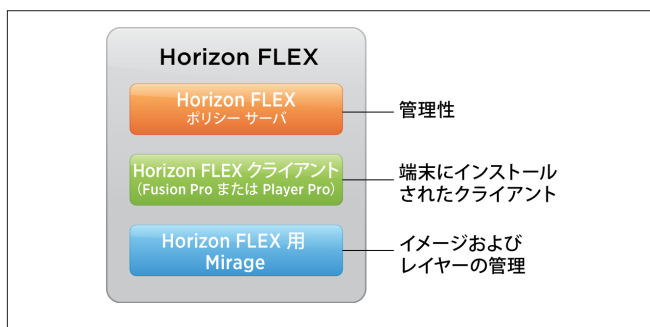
Horizon FLEX

Horizon FLEX
ポリシー サーバ

管理性

Horizon FLEX クライアント
（Fusion Pro または Player Pro）

端末にインストール
されたクライアント

Horizon FLEX 用
Mirage

イメージおよび
レイヤーの管理